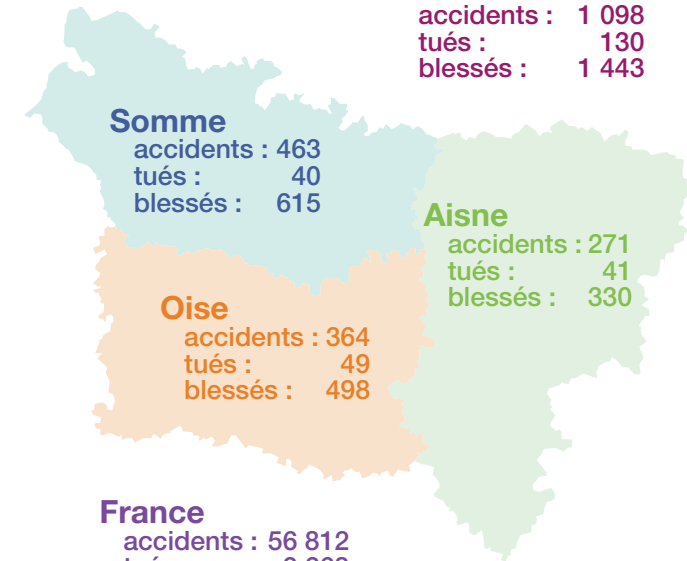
accidents : 1 098
tués : 130
blessés : 1 443

Somme
accidents : 463
tués : 40
blessés : 615

Aisne
accidents : 271
tués : 41
blessés : 330

Oise
accidents : 364
tués : 49
blessés : 498

France
accidents : 56 812
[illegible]